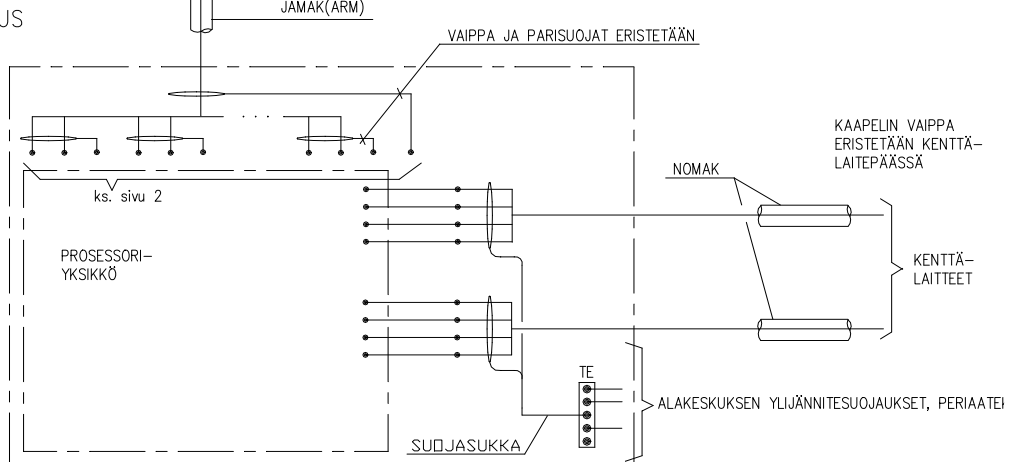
JS

JAMAK(ARM)

VAIPPA JA PARISUOJAT ERISTETÄÄN

ks. sivu 2

KAAPELIN VAIPPA ERISTETÄÄN KENTTÄLAITEPÄÄSSÄ

NOMAK

PROSESSORIYKSIKKÖ

KENTTÄLAITTEET

TE

ALAKESKUKSEN YLIJÄNNITESUOJAUKSET, PERIAATE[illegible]

SUOJASUKKA